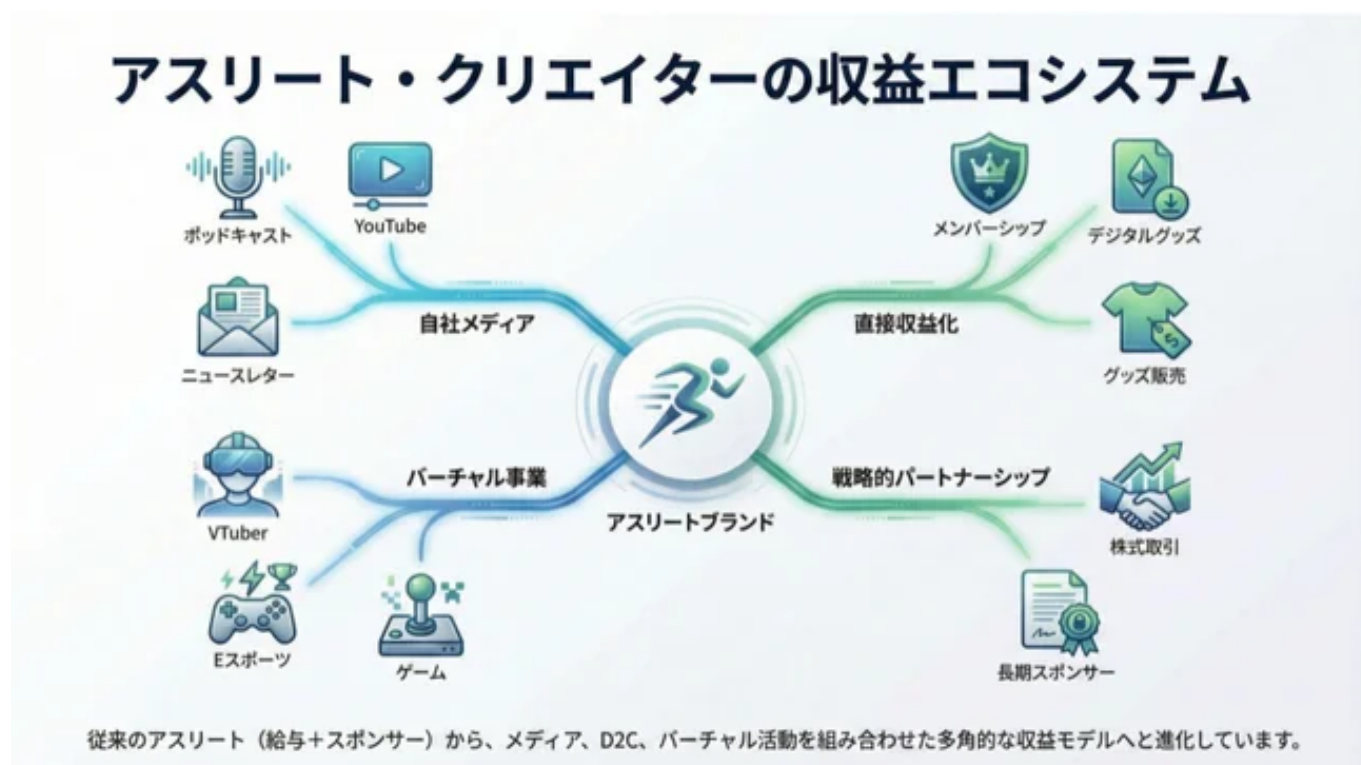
アスリート・クリエイターの収益エコシステム

ポッドキャスト

YouTube

ニュースレター

自社メディア

メンバーシップ

デジタルグッズ

直接収益化

グッズ販売

VTuber

バーチャル事業

アスリートブランド

戦略的パートナーシップ

株式取引

Eスポーツ

ゲーム

長期スポンサー

従来のアスリート（給与＋スポンサー）から、メディア、D2C、バーチャル活動を組み合わせた多角的な収益モデルへと進化しています。